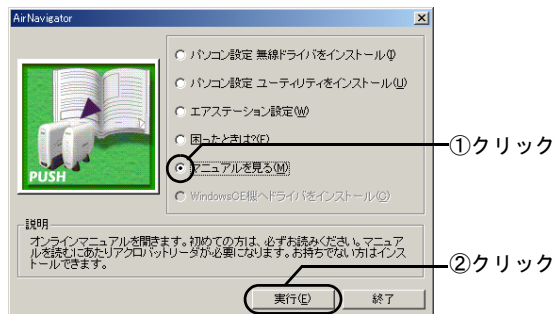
AirNavigator

PUSH

パソコン設定 無線ドライバをインストール(I)

パソコン設定 ユーティリティをインストール(U)

エアステーション設定(W)

困ったときは?(F)

マニュアルを見る(M)

WindowsCE機へドライバをインストール(C)

①クリック

説明

オンラインマニュアルを開きます。初めての方は、必ずお読みください。マニュアルを読むにあたりアクロバットリーダが必要になります。お持ちでない方はインストールできます。

②クリック

実行(E)

終了